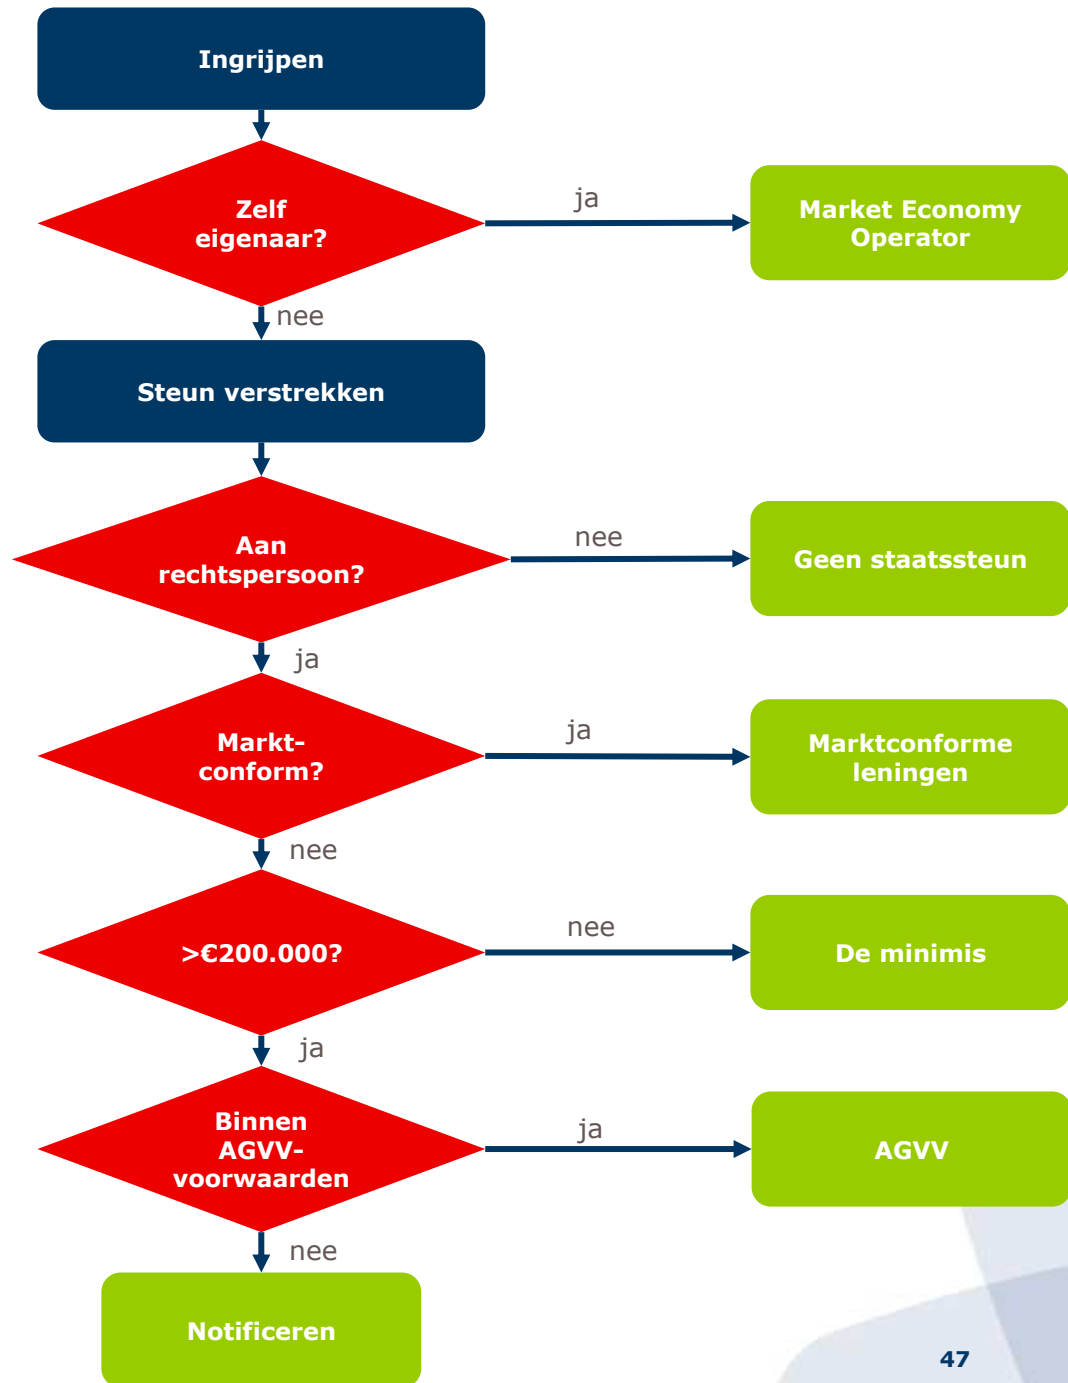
Ingrijpen

Zelf eigenaar?

ja

Market Economy Operator

nee

Steun verstrekken

Aan rechtspersoon?

nee

Geen staatssteun

ja

Markt-conform?

ja

Marktconforme leningen

nee

>€200.000?

nee

De minimis

ja

Binnen AGVV-voorwaarden

ja

AGVV

nee

Notificeren

47